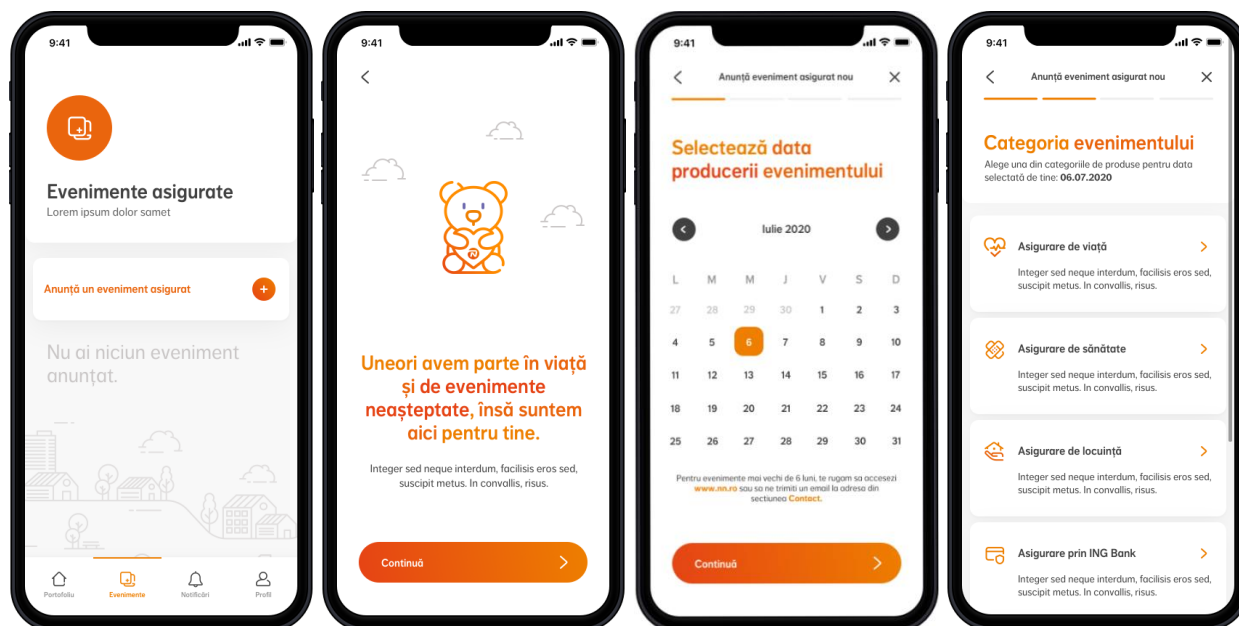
9:41

Evenimente asigurate
Lorem ipsum dolor samet

Anunță un eveniment asigurat +

Nu ai niciun eveniment anunțat.

Portofoliu
Evenimente
Notificări
Profil

9:41

Uneori avem parte în viață și de evenimente neașteptate, însă suntem aici pentru tine.

Integer sed neque interdum, facilisis eros sed, suscipit metus. In convallis, risus.

Continuă

9:41

Anunță eveniment asigurat nou

Selectează data producerii evenimentului

Iulie 2020

| L | M | M | J | V | S | D |
|---|---|---|---|---|---|---|
| 27 | 28 | 29 | 30 | 1 | 2 | 3 |
| 4 | 5 | 6 | 7 | 8 | 9 | 10 |
| 11 | 12 | 13 | 14 | 15 | 16 | 17 |
| 18 | 19 | 20 | 21 | 22 | 23 | 24 |
| 25 | 26 | 27 | 28 | 29 | 30 | 31 |

Pentru evenimente mai vechi de 6 luni, te rugam sa accesezi www.nn.ro sau sa ne trimiti un email la adresa din secțiunea Contact.

Continuă

9:41

Anunță eveniment asigurat nou

Categoria evenimentului
Alege una din categoriile de produse pentru data selectată de tine: 06.07.2020

Asigurare de viață
Integer sed neque interdum, facilisis eros sed, suscipit metus. In convallis, risus.

Asigurare de sănătate
Integer sed neque interdum, facilisis eros sed, suscipit metus. In convallis, risus.

Asigurare de locuință
Integer sed neque interdum, facilisis eros sed, suscipit metus. In convallis, risus.

Asigurare prin ING Bank
Integer sed neque interdum, facilisis eros sed, suscipit metus. In convallis, risus.